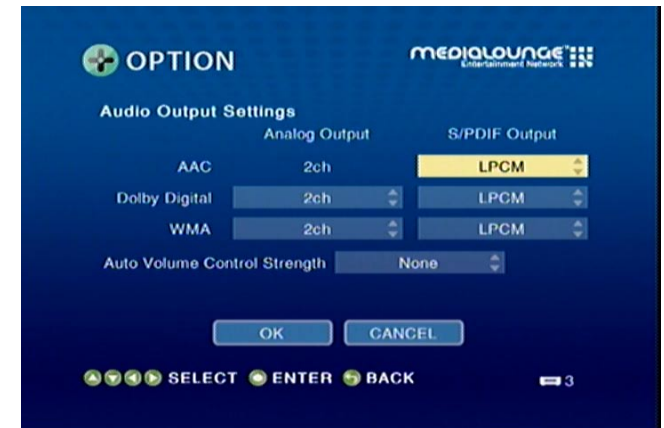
OPTION

medialounge
Entertainment Network

Audio Output Settings

| | Analog Output | S/PDIF Output |
|---|---|---|
| AAC | 2ch | LPCM |
| Dolby Digital | 2ch | LPCM |
| WMA | 2ch | LPCM |

Auto Volume Control Strength None

OK CANCEL

SELECT ENTER BACK

3